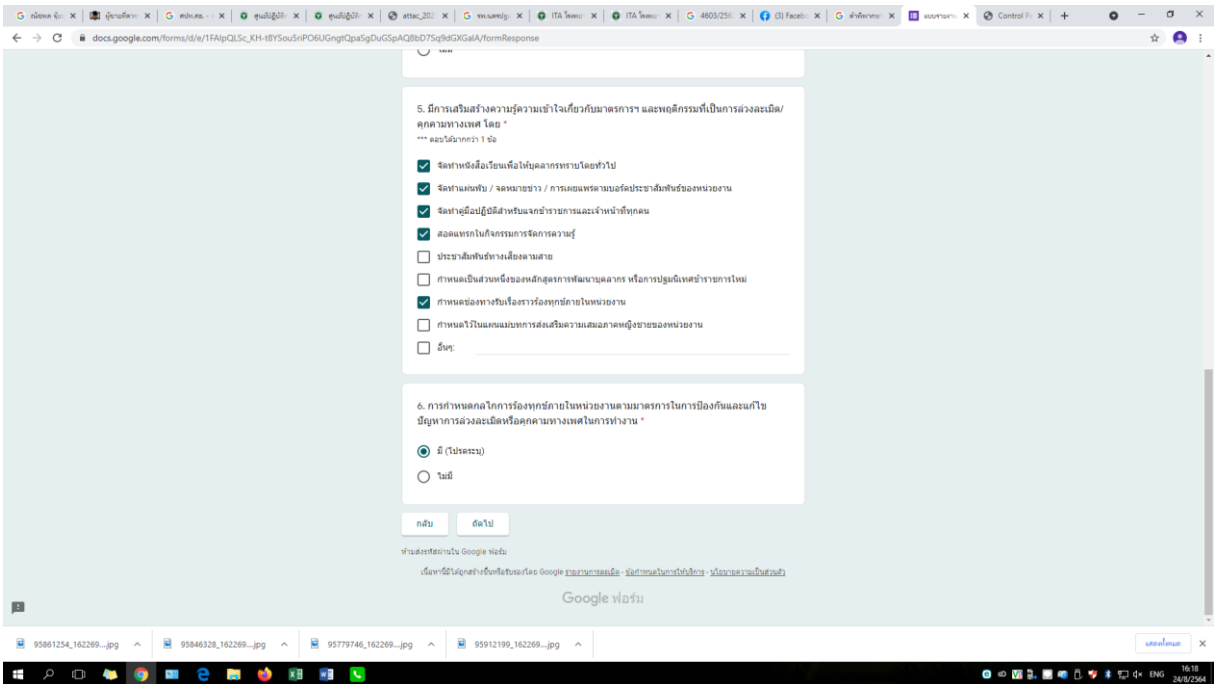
docs.google.com/forms/d/e/1FAIpQLSc_KH-t8YSou5riPO6UGngtQpaSgDuGSpAQ8bD7Sq9dGXGalA/formResponse

ไม่ใช่

5. มีการเสริมสร้างความรู้ความเข้าใจเกี่ยวกับมาตรการฯ และพฤติกรรมที่เป็นการล่วงละเมิด/คุกคามทางเพศ โดย *
*** ตอบได้มากกว่า 1 ข้อ

จัดทำหนังสือเวียนเพื่อให้บุคลากรทราบโดยทั่วไป
จัดทำแผ่นพับ / จดหมายข่าว / การเผยแพร่ตามบอร์ดประชาสัมพันธ์ของหน่วยงาน
จัดทำคู่มือปฏิบัติสำหรับแจกข้าราชการและเจ้าหน้าที่ทุกคน
สอดแทรกในกิจกรรมการจัดการความรู้
ประชาสัมพันธ์ทางเสียงตามสาย
กำหนดเป็นส่วนหนึ่งของหลักสูตรการพัฒนาบุคลากร หรือการปฐมนิเทศข้าราชการใหม่
กำหนดช่องทางรับเรื่องราวร้องทุกข์ภายในหน่วยงาน
กำหนดไว้ในแผนแม่บทการส่งเสริมความเสมอภาคหญิงชายของหน่วยงาน
อื่นๆ:

6. การกำหนดกลไกการร้องทุกข์ภายในหน่วยงานตามมาตรการในการป้องกันและแก้ไขปัญหาการล่วงละเมิดหรือคุกคามทางเพศในการทำงาน *

มี (โปรดระบุ)
ไม่มี

กลับ
ถัดไป

ห้ามส่งรหัสผ่านใน Google ฟอร์ม

เนื้อหานี้ไม่ได้ถูกสร้างขึ้นหรือรับรองโดย Google รายงานการละเมิด - ข้อกำหนดในการให้บริการ - นโยบายความเป็นส่วนตัว

Google ฟอร์ม

95861254_162269....jpg
95846328_162269....jpg
95779746_162269....jpg
95912199_162269....jpg
แสดงทั้งหมด

ENG 16:18 24/8/2564